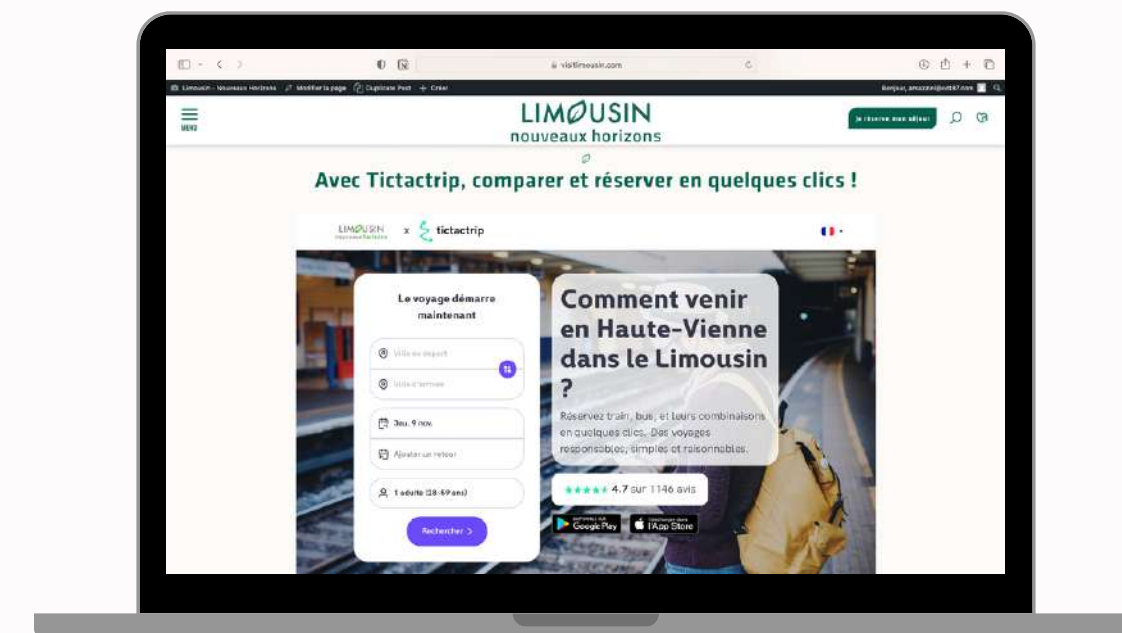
visitlimousin.com

Limousin - Nouveaux Horizons   Modifier la page   Duplicate Post   + Créer

Bonjour, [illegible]

MENU

LIMOUSIN
nouveaux horizons

Je réserve mon séjour

Avec Tictactrip, comparer et réserver en quelques clics !

LIMOUSIN nouveaux horizons x tictactrip

Le voyage démarre maintenant

Ville de départ

Ville d'arrivée

Jeu. 9 nov.

Ajouter un retour

1 adulte (26-59 ans)

Rechercher >

Comment venir en Haute-Vienne dans le Limousin ?

Réservez train, bus, et leurs combinaisons en quelques clics. Des voyages responsables, simples et raisonnables.

4.7 sur 1146 avis

Google Play

l'App Store